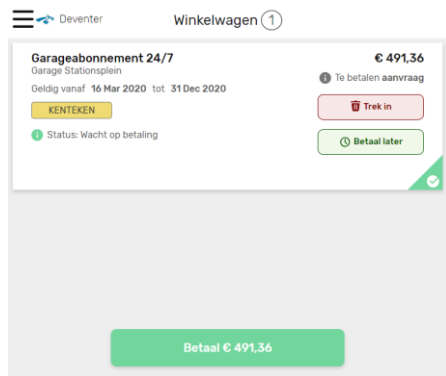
Deventer

Winkelwagen 1

Garageabonnement 24/7
Garage Stationsplein
Geldig vanaf 16 Mar 2020 tot 31 Dec 2020
KENTEKEN
Status: Wacht op betaling

€ 491,36
Te betalen aanvraag
Trek in
Betaal later

Betaal € 491,36